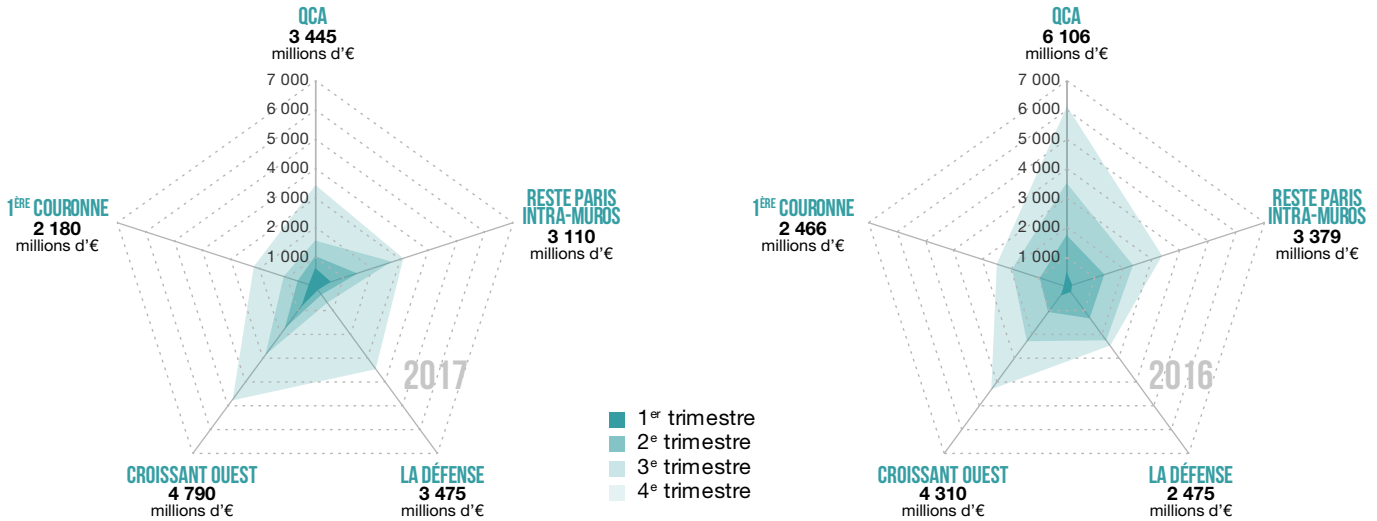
QCA
3 445
millions d'€

7 000
6 000
5 000
4 000
3 000
2 000
1 000

1ÈRE COURONNE
2 180
millions d'€

RESTE PARIS INTRA-MUROS
3 110
millions d'€

2017

CROISSANT OUEST
4 790
millions d'€

LA DÉFENSE
3 475
millions d'€

1er trimestre
2e trimestre
3e trimestre
4e trimestre

QCA
6 106
millions d'€

7 000
6 000
5 000
4 000
3 000
2 000
1 000

1ÈRE COURONNE
2 466
millions d'€

RESTE PARIS INTRA-MUROS
3 379
millions d'€

2016

CROISSANT OUEST
4 310
millions d'€

LA DÉFENSE
2 475
millions d'€